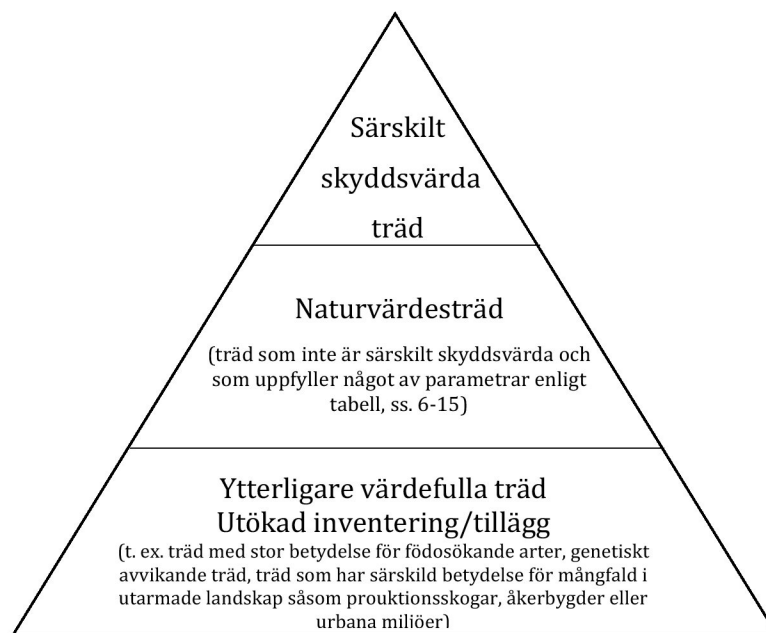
Särskilt skyddsvärda träd

Naturvärdesträd

(träd som inte är särskilt skyddsvärda och som uppfyller något av parametrar enligt tabell, ss. 6-15)

Ytterligare värdefulla träd
Utökad inventering/tillägg

(t. ex. träd med stor betydelse för födosökande arter, genetiskt avvikande träd, träd som har särskild betydelse för mångfald i utarmade landskap såsom prouktionsskogar, åkerbygder eller urbana miljöer)